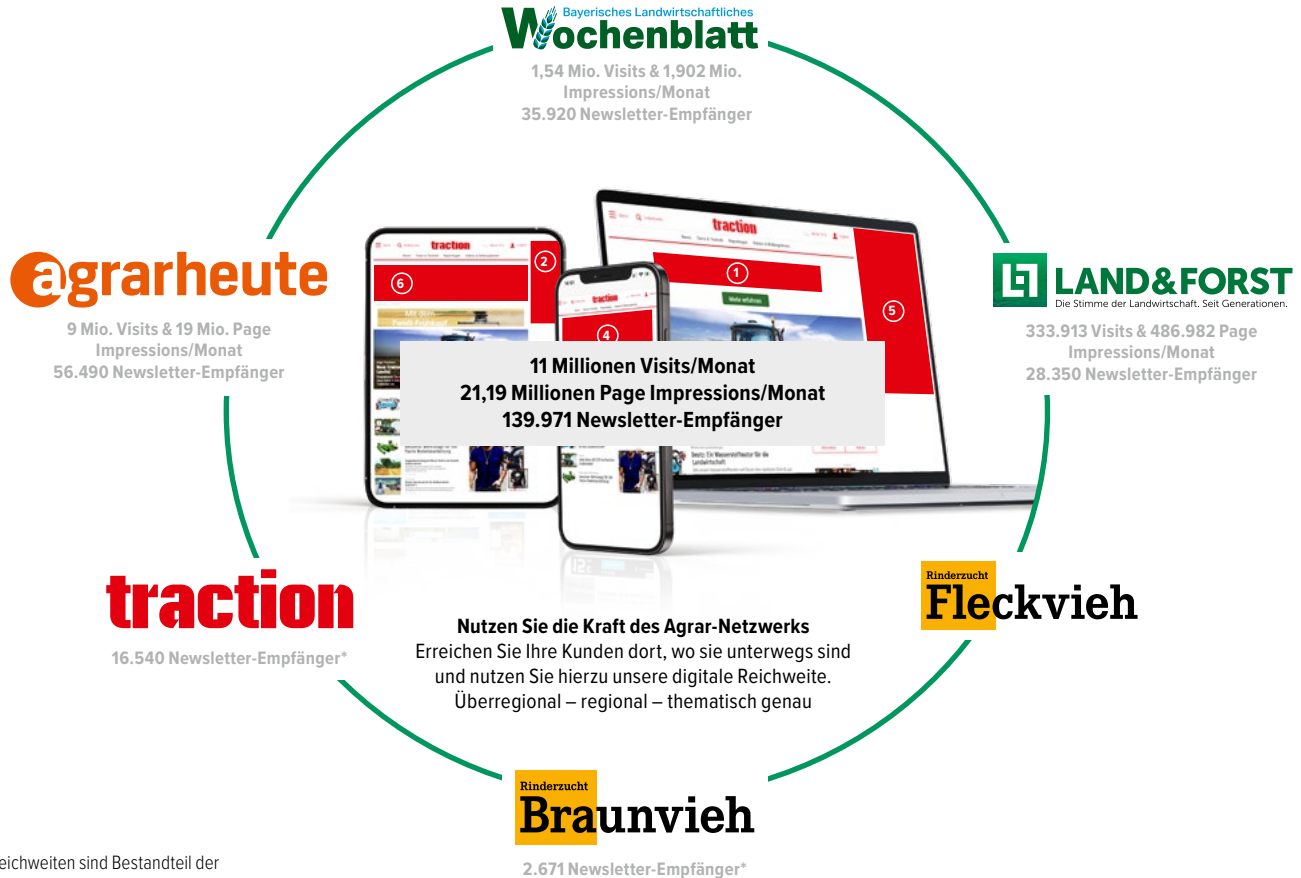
Bayerisches Landwirtschaftliches
Wochenblatt

1,54 Mio. Visits & 1,902 Mio. Impressions/Monat
35.920 Newsletter-Empfänger

agrarheute

9 Mio. Visits & 19 Mio. Page Impressions/Monat
56.490 Newsletter-Empfänger

LAND&FORST
Die Stimme der Landwirtschaft. Seit Generationen.

333.913 Visits & 486.982 Page Impressions/Monat
28.350 Newsletter-Empfänger

traction

1
2
3
4
5
6

Mehr erfahren

11 Millionen Visits/Monat
21,19 Millionen Page Impressions/Monat
139.971 Newsletter-Empfänger

traction

16.540 Newsletter-Empfänger*

Rinderzucht
Fleckvieh

Nutzen Sie die Kraft des Agrar-Netzwerks
Erreichen Sie Ihre Kunden dort, wo sie unterwegs sind und nutzen Sie hierzu unsere digitale Reichweite. Überregional – regional – thematisch genau

Rinderzucht
Braunvieh

2.671 Newsletter-Empfänger*

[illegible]eichweiten sind Bestandteil der